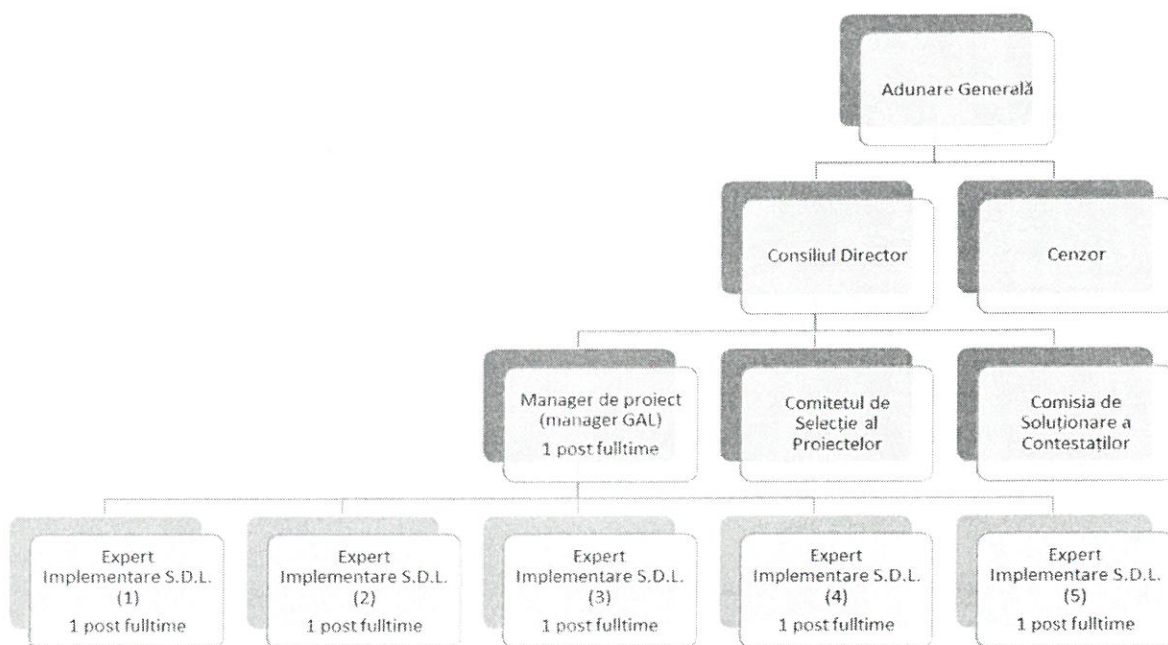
Adunare Generală

Consiliul Director

Cenzor

Manager de proiect (manager GAL)
1 post fulltime

Comitetul de Selecție al Proiectelor

Comisia de Soluționare a Contestaților

Expert Implementare S.D.L. (1)
1 post fulltime

Expert Implementare S.D.L. (2)
1 post fulltime

Expert Implementare S.D.L. (3)
1 post fulltime

Expert Implementare S.D.L. (4)
1 post fulltime

Expert Implementare S.D.L. (5)
1 post fulltime